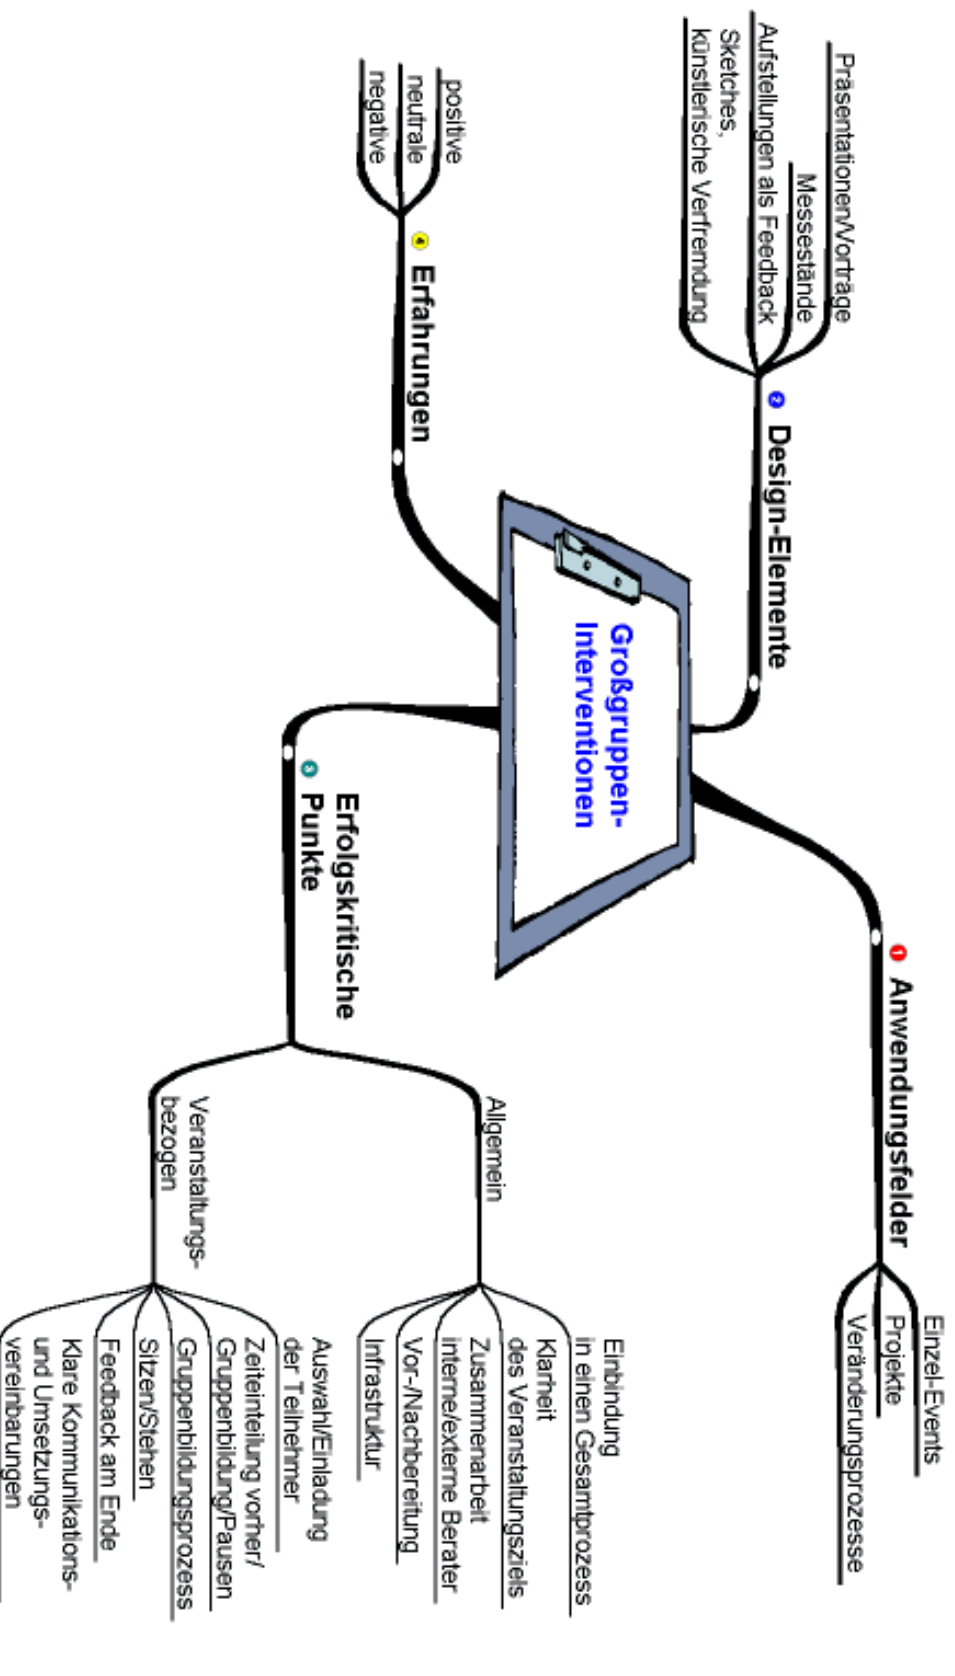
Großgruppen-Interventionen

Anwendungsfelder
Einzel-Events
Projekte
Veränderungsprozesse

Design-Elemente
Präsentationen/Vorträge
Messestände
Aufstellungen als Feedback
Sketches, künstlerische Verfremdung

Erfahrungen
positive
neutrale
negative

Erfolgskritische Punkte
Allgemein
Einbindung in einen Gesamtprozess
Klarheit des Veranstaltungsziels
Zusammenarbeit interne/externe Berater
Vor-/Nachbereitung
Infrastruktur

Veranstaltungs-bezogen
Auswahl/Einladung der Teilnehmer
Zeiteinteilung vorher/ Gruppenbildung/Pausen
Gruppenbildungsprozess
Sitzen/Stehen
Feedback am Ende
Klare Kommunikations- und Umsetzungs-vereinbarungen